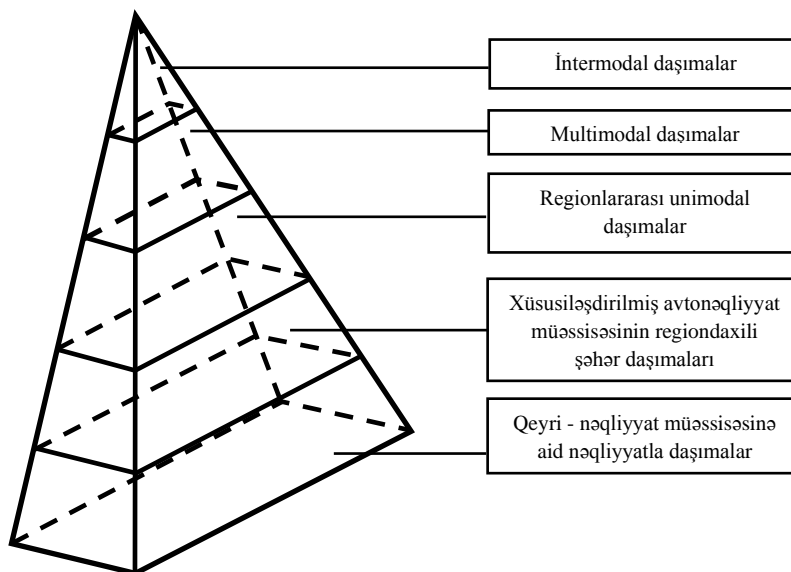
İntermodal daşımalar

Multimodal daşımalar

Regionlararası unimodal daşımalar

Xüsusiləşdirilmiş avtonəqliyyat müəssisəsinin regiondaxili şəhər daşımaları

Qeyri - nəqliyyat müəssisəsinə aid nəqliyyatla daşımalar